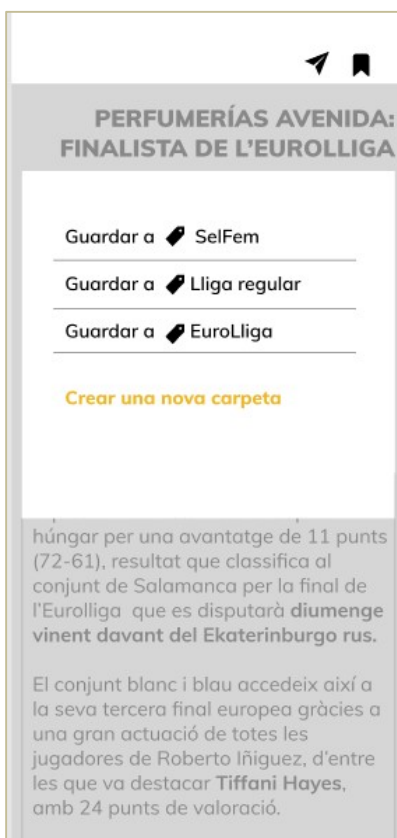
PERFUMERÍAS AVENIDA: FINALISTA DE L'EUROLLIGA

Guardar a SelFem

Guardar a Lliga regular

Guardar a EuroLliga

Crear una nova carpeta

húngar per una avantatge de 11 punts (72-61), resultat que classifica al conjunt de Salamanca per la final de l'Eurolliga que es disputarà diumenge vinent davant del Ekaterinburgo rus.

El conjunt blanc i blau accedeix així a la seva tercera final europea gràcies a una gran actuació de totes les jugadores de Roberto Iñiguez, d'entre les que va destacar Tiffani Hayes, amb 24 punts de valoració.